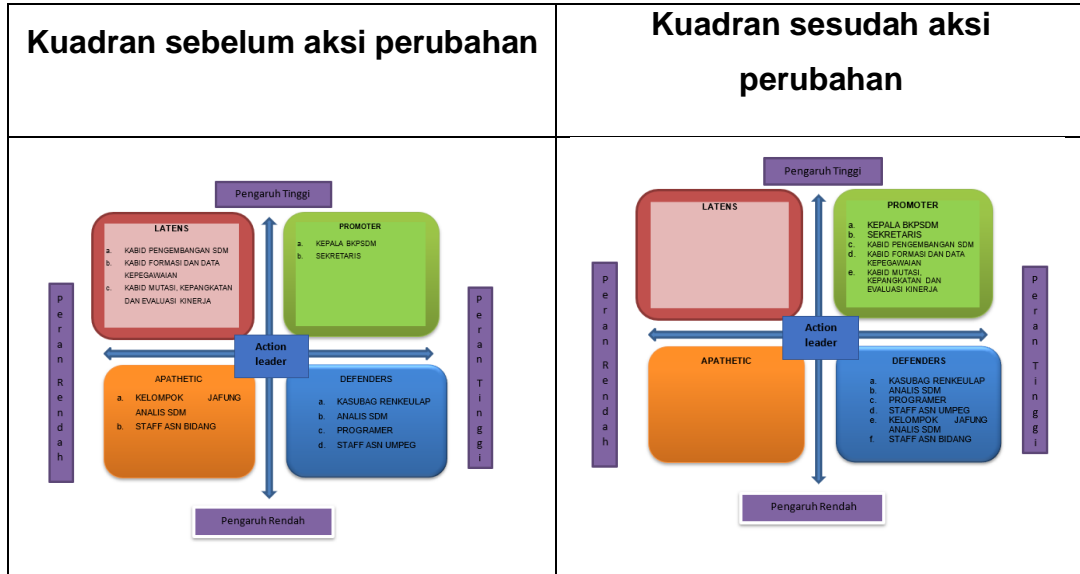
| Kuadran sebelum aksi perubahan | Kuadran sesudah aksi perubahan |
|---|---|
| Pengaruh Tinggi<br>LATENS<br>a. KABID PENGEMBANGAN SDM<br>b. KABID FORMASI DAN DATA KEPEGAWAIAN<br>c. KABID MUTASI, KEPANGKATAN DAN EVALUASI KINERJA<br>PROMOTER<br>a. KEPALA BKPSDM<br>b. SEKRETARIS<br>Peran Rendah<br>Peran Tinggi<br>Action leader<br>APATHETIC<br>a. KELOMPOK JAFUNG ANALIS SDM<br>b. STAFF ASN BIDANG<br>DEFENDERS<br>a. KASUBAG RENKEULAP<br>b. ANALIS SDM<br>c. PROGRAMER<br>d. STAFF ASN UMPEG<br>Pengaruh Rendah | Pengaruh Tinggi<br>LATENS<br>PROMOTER<br>a. KEPALA BKPSDM<br>b. SEKRETARIS<br>c. KABID PENGEMBANGAN SDM<br>d. KABID FORMASI DAN DATA KEPEGAWAIAN<br>e. KABID MUTASI, KEPANGKATAN DAN EVALUASI KINERJA<br>Peran Rendah<br>Peran Tinggi<br>Action leader<br>APATHETIC<br>DEFENDERS<br>a. KASUBAG RENKEULAP<br>b. ANALIS SDM<br>c. PROGRAMER<br>d. STAFF ASN UMPEG<br>e. KELOMPOK JAFUNG ANALIS SDM<br>f. STAFF ASN BIDANG<br>Pengaruh Rendah |